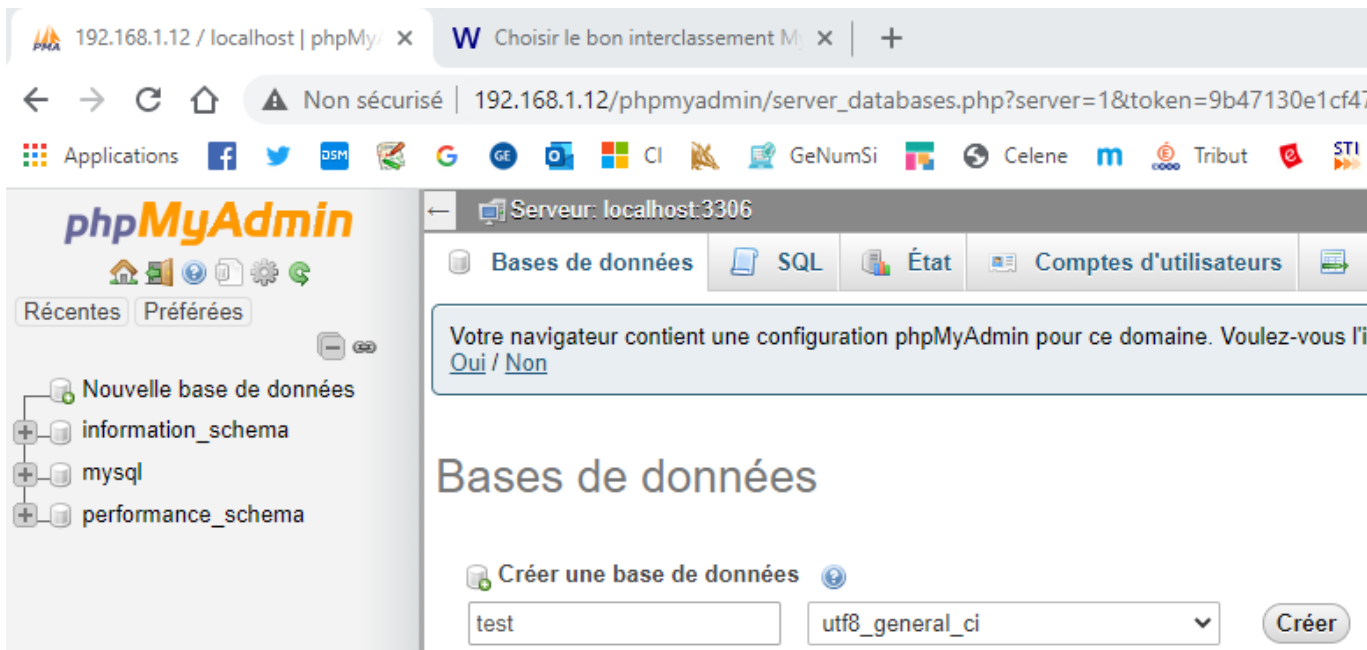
PMA 192.168.1.12 / localhost | phpMy ×
W Choisir le bon interclassement M ×
+

Non sécurisé | 192.168.1.12/phpmyadmin/server_databases.php?server=1&token=9b47130e1cf47

Applications DSM G GE CI GeNumSi Celene m Tribut STI

phpMyAdmin

Récentes Préférées

Nouvelle base de données
information_schema
mysql
performance_schema

← Serveur: localhost:3306

Bases de données SQL État Comptes d'utilisateurs

Votre navigateur contient une configuration phpMyAdmin pour ce domaine. Voulez-vous l'i
Oui / Non

Bases de données

Créer une base de données

test
utf8_general_ci
Créer